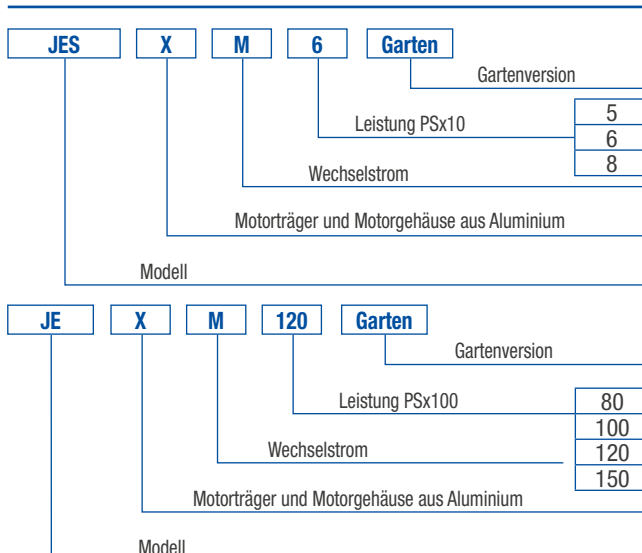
JES X M 6 Garten

Gartenversion

Leistung PSx10

5
6
8

Wechselstrom

Motorträger und Motorgehäuse aus Aluminium

Modell

JE X M 120 Garten

Gartenversion

Leistung PSx100

80
100
120
150

Wechselstrom

Motorträger und Motorgehäuse aus Aluminium

Modell